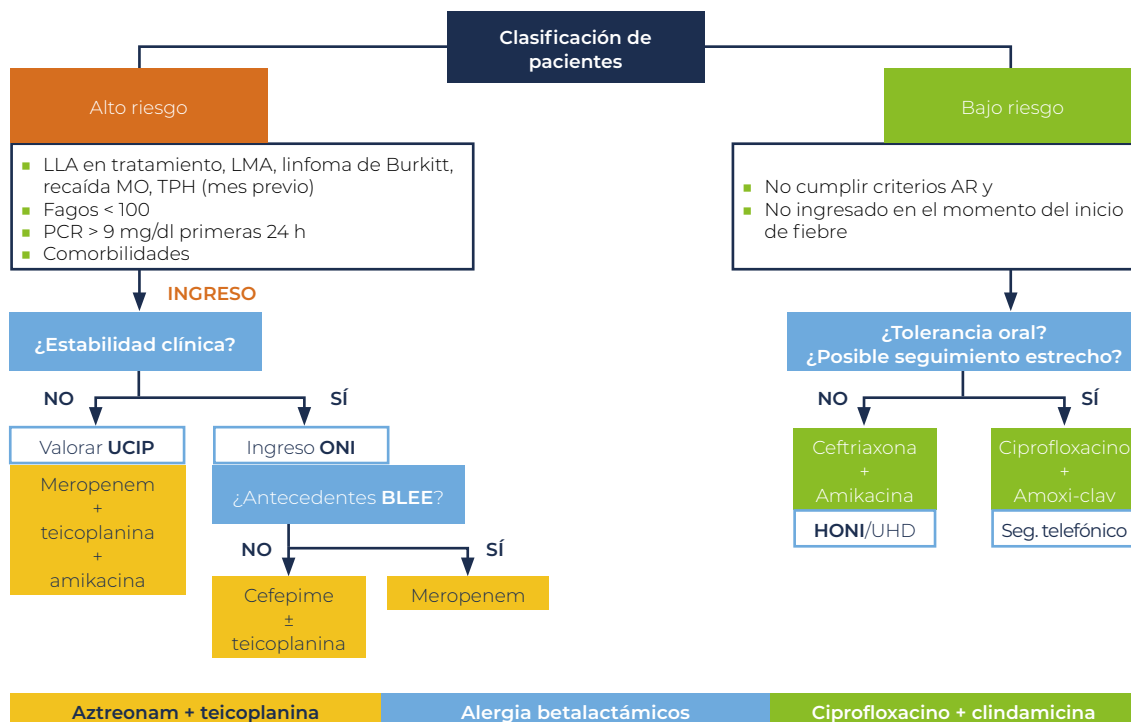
Clasificación de pacientes

Alto riesgo

LLA en tratamiento, LMA, linfoma de Burkitt, recaída MO, TPH (mes previo)
Fagos < 100
PCR > 9 mg/dl primeras 24 h
Comorbilidades

INGRESO

¿Estabilidad clínica?

NO

SÍ

Valorar **UCIP**

Meropenem + teicoplanina + amikacina

Ingreso **ONI**

¿Antecedentes **BLEE**?

NO

SÍ

Cefepime $\pm$ teicoplanina

Meropenem

Bajo riesgo

No cumplir criterios AR y
No ingresado en el momento del inicio de fiebre

¿Tolerancia oral? ¿Posible seguimiento estrecho?

NO

SÍ

Ceftriaxona + Amikacina

**HONI**/UHD

Ciprofloxacino + Amoxi-clav

Seg. telefónico

Aztreonam + teicoplanina

Alergia betalactámicos

Ciprofloxacino + clindamicina